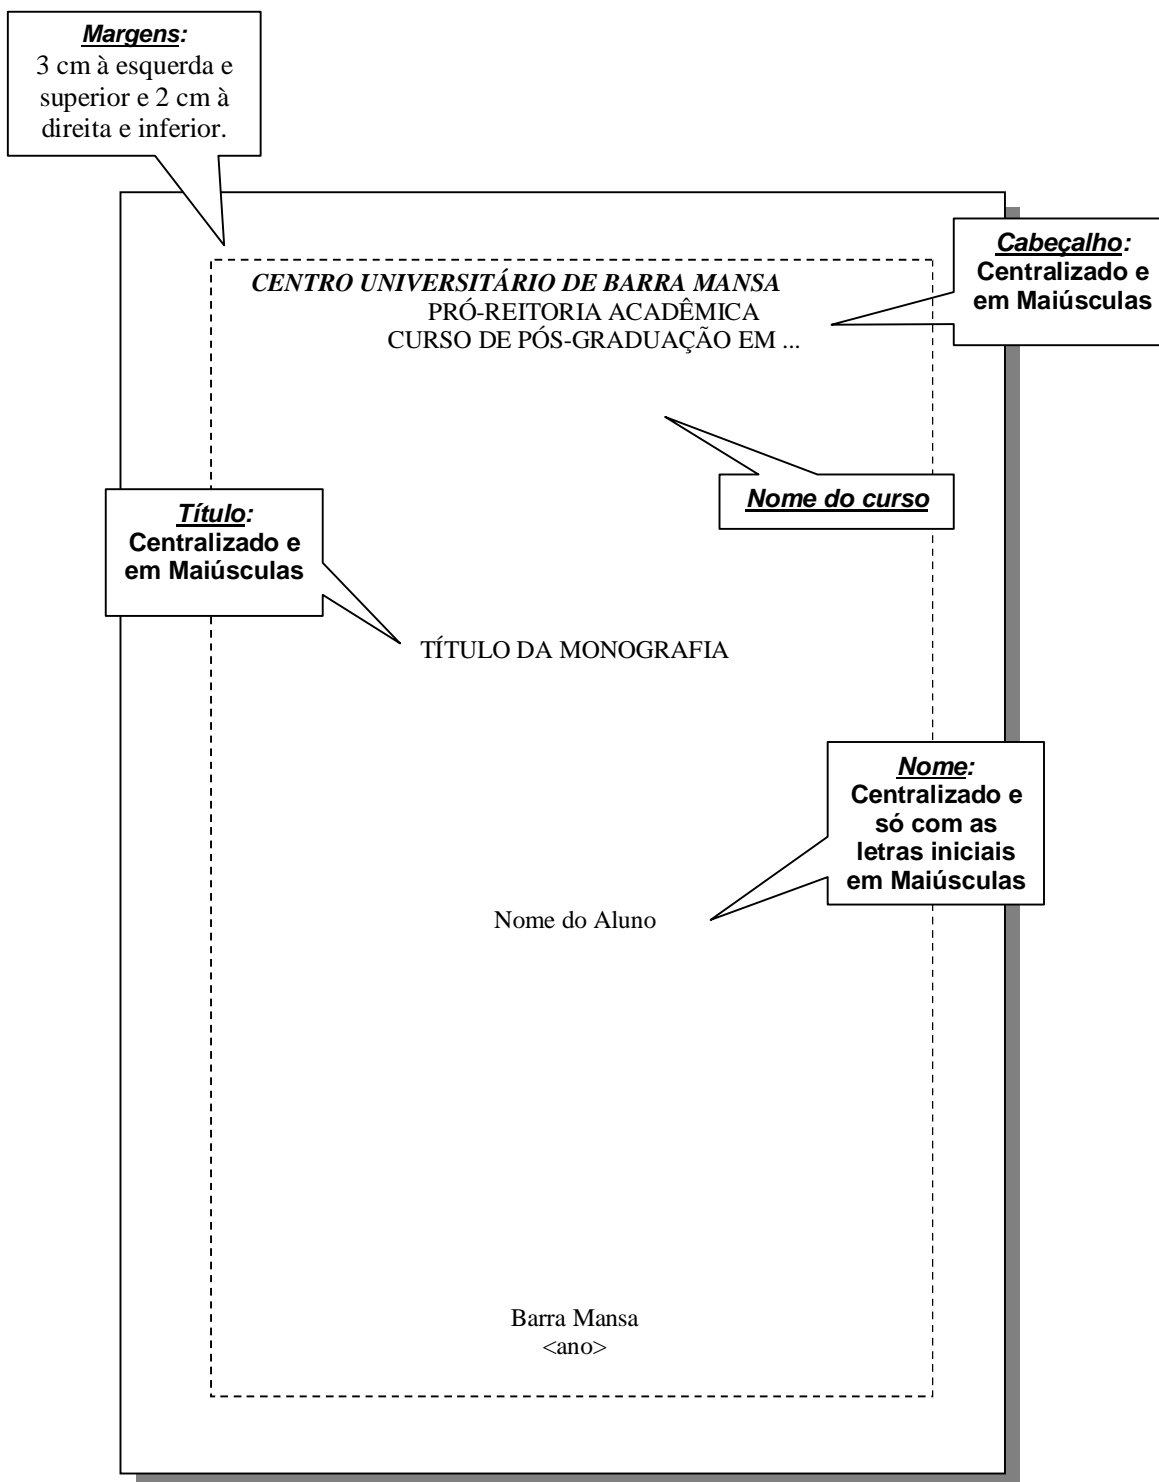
Margens:
3 cm à esquerda e superior e 2 cm à direita e inferior.

Cabeçalho:
Centralizado e em Maiúsculas

CENTRO UNIVERSITÁRIO DE BARRA MANSA
PRÓ-REITORIA ACADÊMICA
CURSO DE PÓS-GRADUAÇÃO EM ...

Nome do curso

Título:
Centralizado e em Maiúsculas

TÍTULO DA MONOGRAFIA

Nome:
Centralizado e só com as letras iniciais em Maiúsculas

Nome do Aluno

Barra Mansa
<ano>